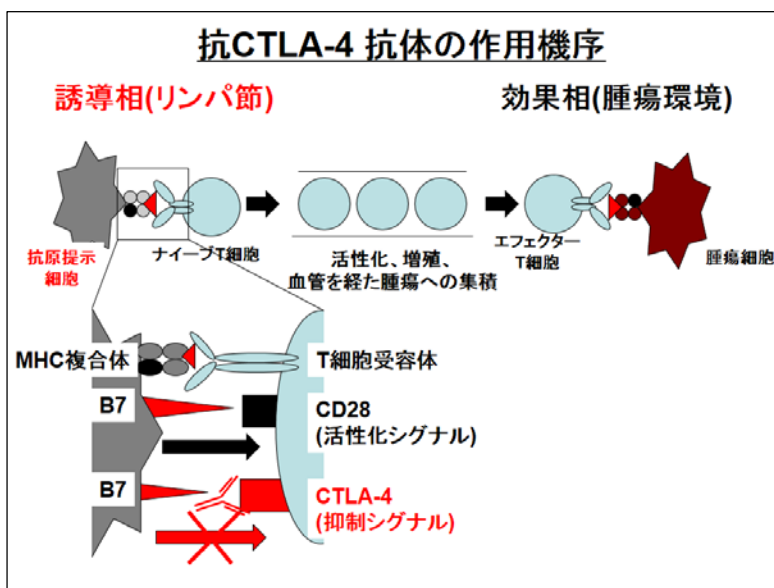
抗CTLA-4 抗体の作用機序

誘導相(リンパ節)

効果相(腫瘍環境)

抗原提示細胞

ナイーブT細胞

活性化、増殖、血管を経た腫瘍への集積

エフェクターT細胞

腫瘍細胞

MHC複合体

T細胞受容体

B7

CD28
(活性化シグナル)

B7

CTLA-4
(抑制シグナル)